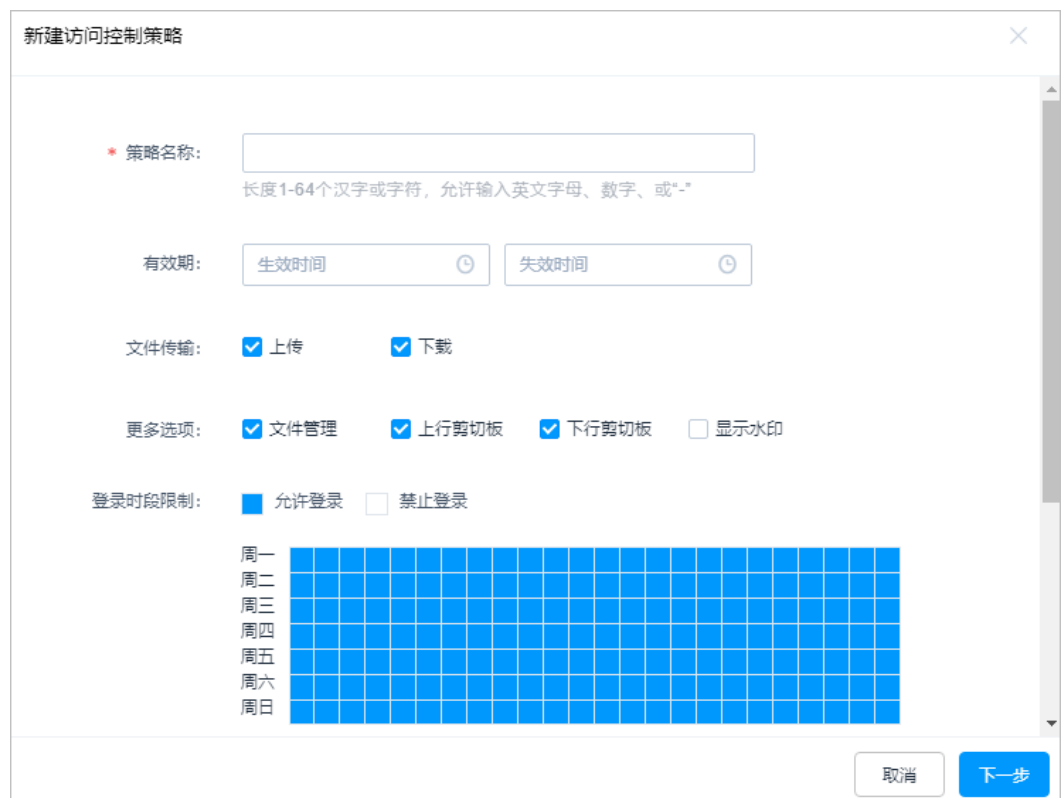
新建访问控制策略

* 策略名称:

长度1-64个汉字或字符，允许输入英文字母、数字、或“-”

有效期: 生效时间 失效时间

文件传输: 上传 下载

更多选项: 文件管理 上行剪切板 下行剪切板 显示水印

登录时段限制: 允许登录 禁止登录

周一
周二
周三
周四
周五
周六
周日

取消 下一步